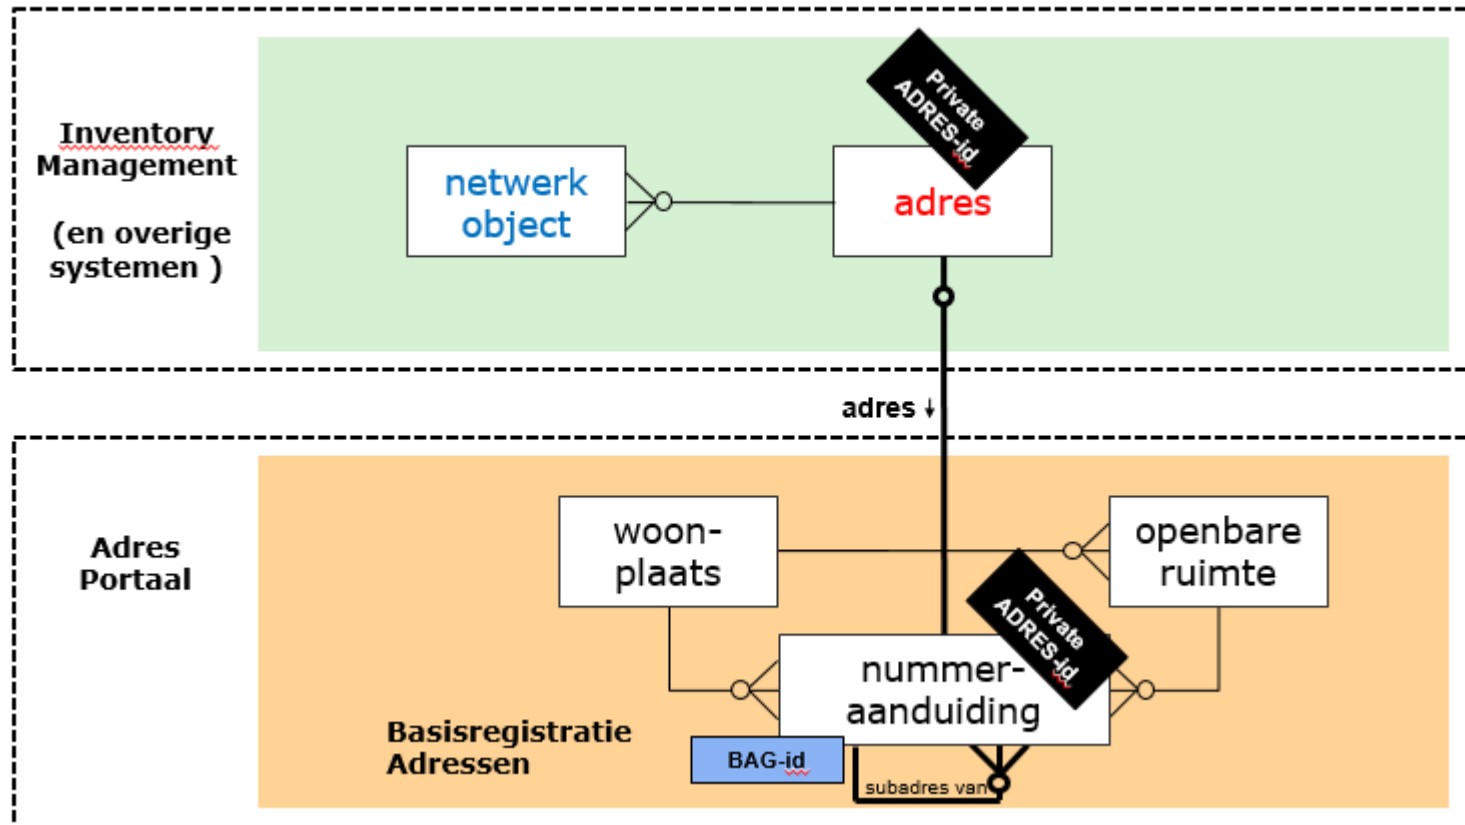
Inventory Management

(en overige systemen )

netwerk object

Private ADRES-id

adres

adres ↓

Adres Portaal

woon-plaats

openbare ruimte

Private ADRES-id

nummer-aanduiding

Basisregistratie Adressen

BAG-id

subadres van